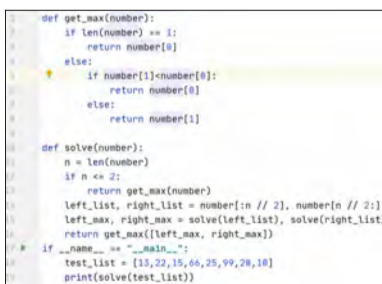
def get_max(number):
    if len(number) == 1:
        return number[0]
    else:
        if number[1]<number[0]:
            return number[0]
        else:
            return number[1]

def solve(number):
    n = len(number)
    if n <= 2:
        return get_max(number)
    left_list, right_list = number[:n // 2], number[n // 2:]
    left_max, right_max = solve(left_list), solve(right_list
    return get_max([left_max, right_max])
if __name__ == "__main__":
    test_list = [13,22,15,66,25,99,28,10]
    print(solve(test_list))